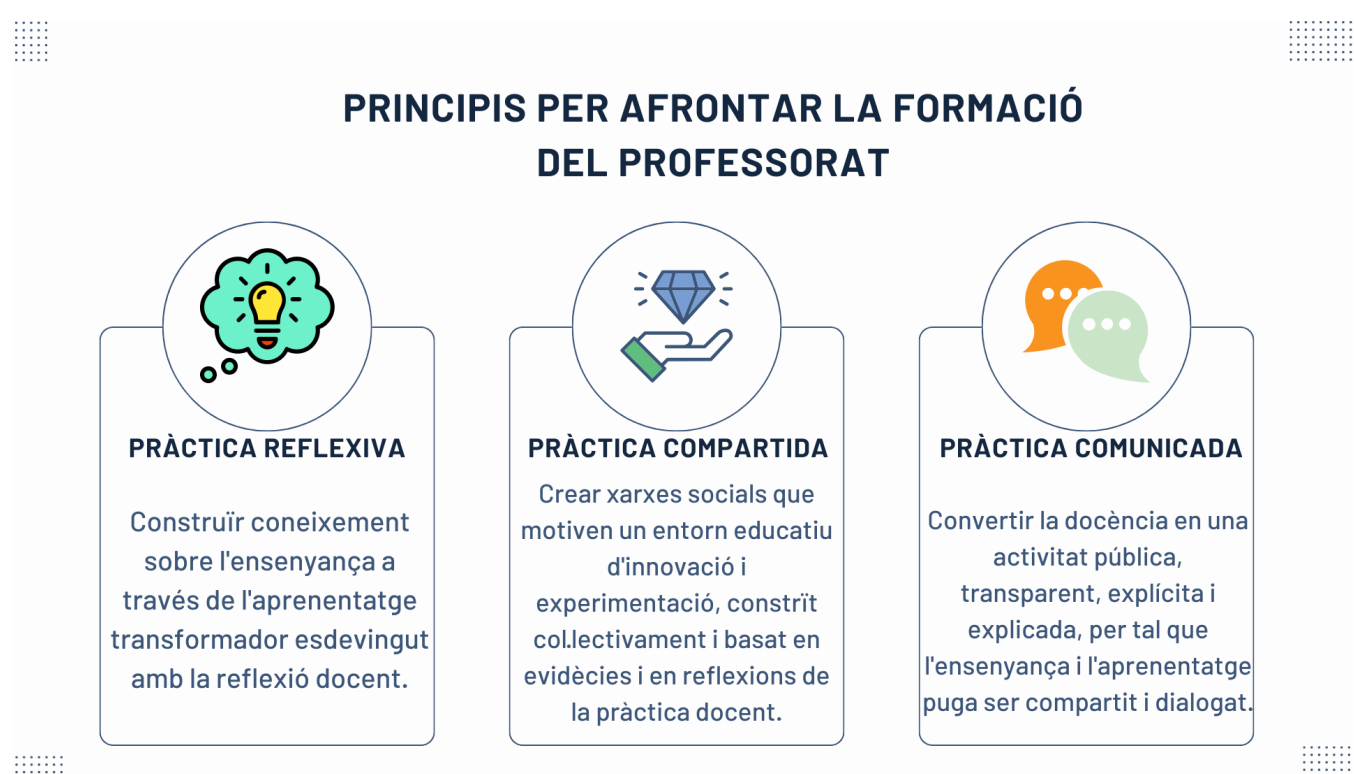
PRINCIPIS PER AFRONTAR LA FORMACIÓ DEL PROFESSORAT

PRÀCTICA REFLEXIVA

Construïr coneixement sobre l'ensenyança a través de l'aprenentatge transformador esdevingut amb la reflexió docent.

PRÀCTICA COMPARTIDA

Crear xarxes socials que motiven un entorn educatiu d'innovació i experimentació, constrït col.lectivament i basat en evidècies i en reflexions de la pràctica docent.

PRÀCTICA COMUNICADA

Convertir la docència en una activitat púbica, transparent, explícita i explicada, per tal que l'ensenyança i l'aprenentatge puga ser compartit i dialogat.